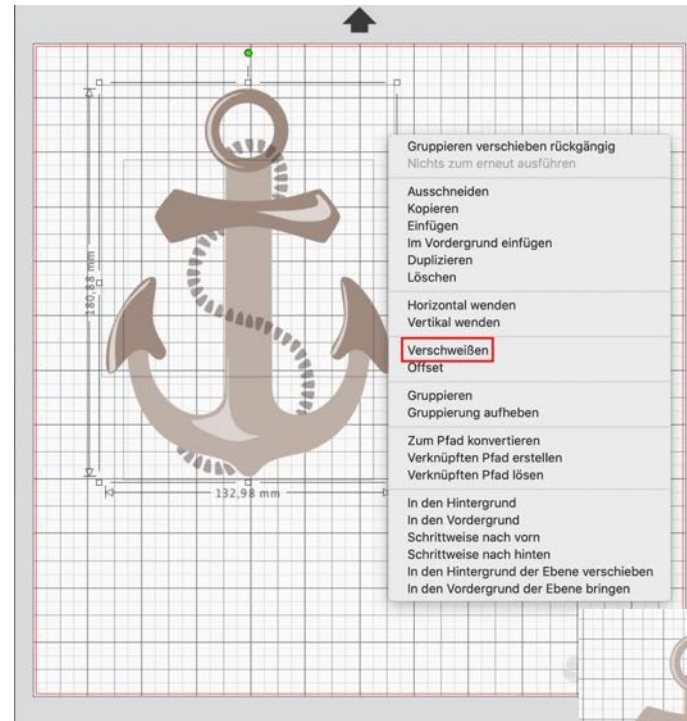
180,85 mm

132,98 mm

Gruppieren verschieben rückgängig
Nichts zum erneut ausführen

Ausschneiden
Kopieren
Einfügen
Im Vordergrund einfügen
Duplizieren
Löschen

Horizontal wenden
Vertikal wenden

Verschweißen
Offset

Gruppieren
Gruppierung aufheben

Zum Pfad konvertieren
Verknüpften Pfad erstellen
Verknüpften Pfad lösen

In den Hintergrund
In den Vordergrund
Schrittweise nach vorn
Schrittweise nach hinten
In den Hintergrund der Ebene verschieben
In den Vordergrund der Ebene bringen